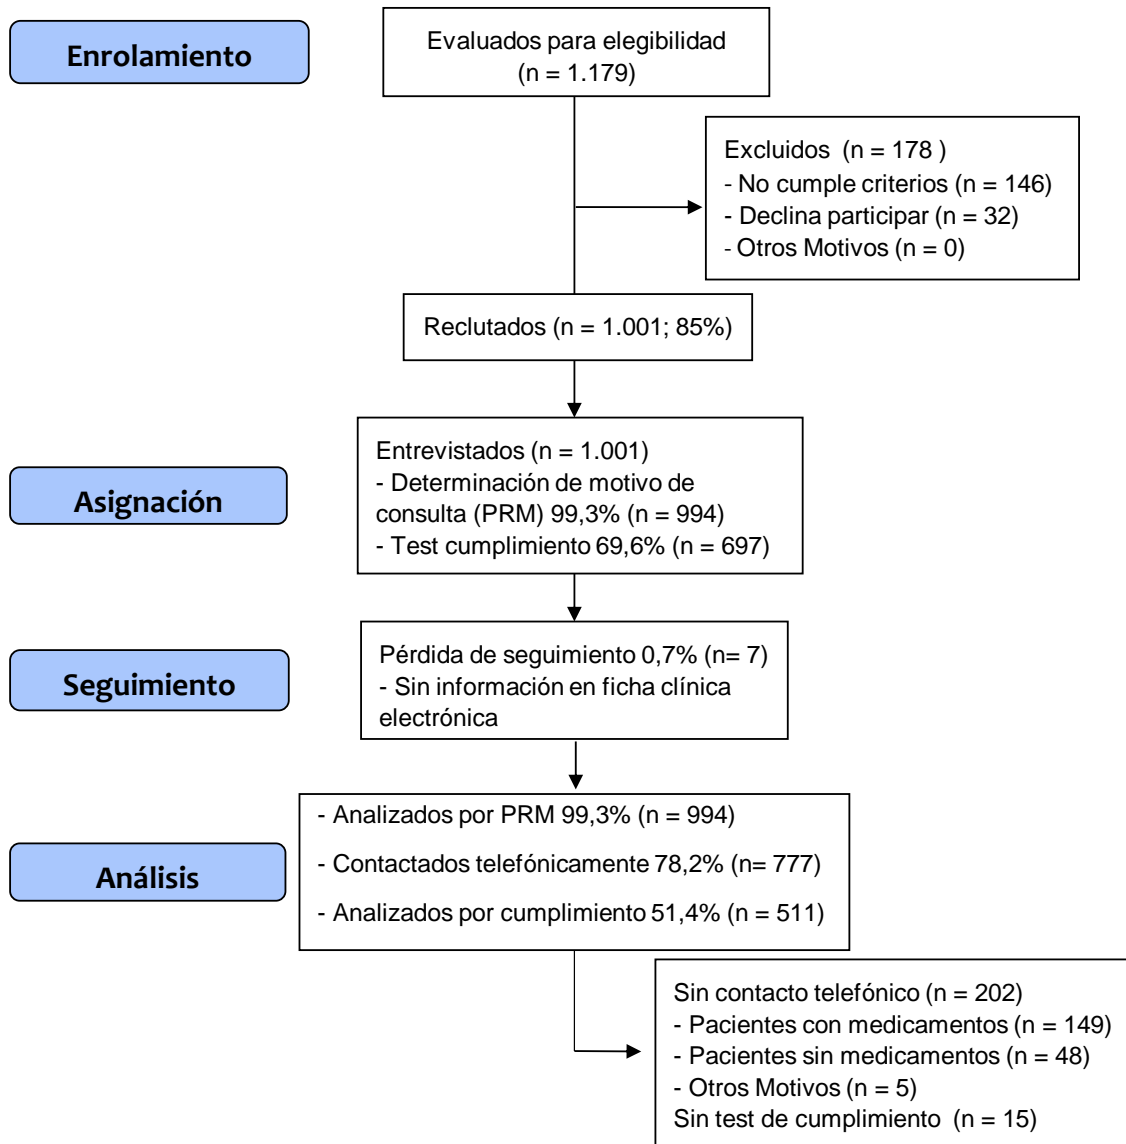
Enrolamiento

Evaluados para elegibilidad
(n = 1.179)

Excluidos (n = 178 )
- No cumple criterios (n = 146)
- Declina participar (n = 32)
- Otros Motivos (n = 0)

Reclutados (n = 1.001; 85%)

Asignación

Entrevistados (n = 1.001)
- Determinación de motivo de consulta (PRM) 99,3% (n = 994)
- Test cumplimiento 69,6% (n = 697)

Seguimiento

Pérdida de seguimiento 0,7% (n= 7)
- Sin información en ficha clínica electrónica

Análisis

- Analizados por PRM 99,3% (n = 994)
- Contactados telefónicamente 78,2% (n= 777)
- Analizados por cumplimiento 51,4% (n = 511)

Sin contacto telefónico (n = 202)
- Pacientes con medicamentos (n = 149)
- Pacientes sin medicamentos (n = 48)
- Otros Motivos (n = 5)
Sin test de cumplimiento (n = 15)